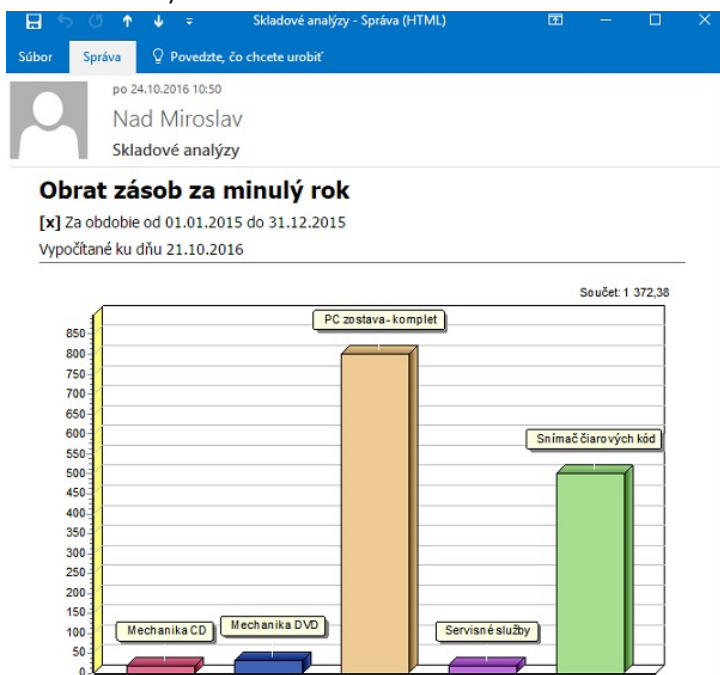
Skladové analýzy - Správa (HTML)

Súbor | Správa | Povedzte, čo chcete urobiť

po 24.10.2016 10:50
Nad Miroslav
Skladové analýzy

Obrat zásob za minulý rok

[x] Za obdobie od 01.01.2015 do 31.12.2015
Vypočítané ku dňu 21.10.2016

Součet: 1 372,38

850
800
750
700
650
600
550
500
450
400
350
300
250
200
150
100
50
0

PC zostava - komplet
Snímač čiarových kód
Mechanika CD
Mechanika DVD
Servisné služby